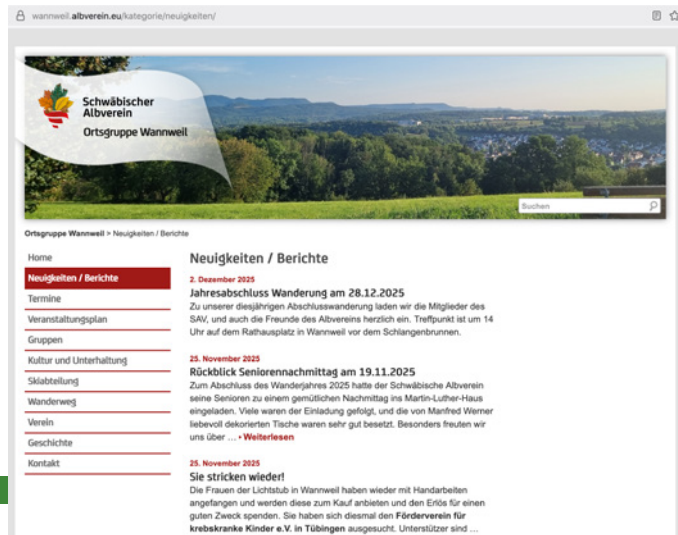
wannweil.albverein.eu/kategorie/neuigkeiten/

Schwäbischer Albverein
Ortsgruppe Wannweil

Suchen

Ortsgruppe Wannweil > Neuigkeiten / Berichte

Home
Neuigkeiten / Berichte
Termine
Veranstaltungsplan
Gruppen
Kultur und Unterhaltung
Skiabteilung
Wanderweg
Verein
Geschichte
Kontakt

Neuigkeiten / Berichte

2. Dezember 2025
Jahresabschluss Wanderung am 28.12.2025
Zu unserer diesjährigen Abschlusswanderung laden wir die Mitglieder des SAV, und auch die Freunde des Albvereins herzlich ein. Treffpunkt ist um 14 Uhr auf dem Rathausplatz in Wannweil vor dem Schlangenbrunnen.

25. November 2025
Rückblick Seniorennachmittag am 19.11.2025
Zum Abschluss des Wanderjahres 2025 hatte der Schwäbische Albverein seine Senioren zu einem gemütlichen Nachmittag ins Martin-Luther-Haus eingeladen. Viele waren der Einladung gefolgt, und die von Manfred Werner liebevoll dekorierten Tische waren sehr gut besetzt. Besonders freuten wir uns über … › Weiterlesen

25. November 2025
Sie stricken wieder!
Die Frauen der Lichtstub in Wannweil haben wieder mit Handarbeiten angefangen und werden diese zum Kauf anbieten und den Erlös für einen guten Zweck spenden. Sie haben sich diesmal den Förderverein für krebskranke Kinder e.V. in Tübingen ausgesucht. Unterstützer sind …